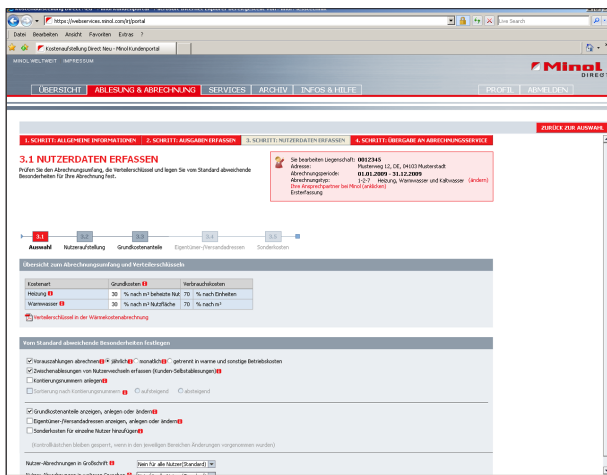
https://webservices.minol.com/tr/portal

Live Search

Datei Bearbeiten Ansicht Favoriten Extras ?

Kostenaufstellung Direct Neu - Minol Kundenportal

MINOL WELTWEIT IMPRESSUM

Minol DIRECT

ÜBERSICHT ABLESUNG & ABRECHNUNG SERVICES ARCHIV INFOS & HILFE PROFIL ABMELDEN

ZURÜCK ZUR AUSWAHL

1. SCHRITT: ALLGEMEINE INFORMATIONEN 2. SCHRITT: AUSGABEN ERFASSEN 3. SCHRITT: NUTZERDATEN ERFASSEN 4. SCHRITT: ÜBERGABE AN ABRECHNUNGSSERVICE

3.1 NUTZERDATEN ERFASSEN

Prüfen Sie den Abrechnungsumfang, die Verteilerschlüssel und legen Sie vom Standard abweichende Besonderheiten für Ihre Abrechnung fest.

Sie bearbeiten Liegenschaft: 0012345
Adresse: Musterweg 12, DE, 04103 Musterstadt
Abrechnungsperiode: 01.01.2009 - 31.12.2009
Abrechnungstyp: 1-2-7 Heizung, Warmwasser und Kaltwasser (ändern)
Ihre Ansprechpartner bei Minol (anklicken)
Ersterfassung

3.1 Auswahl 3.2 Nutzeraufstellung 3.3 Grundkostenanteile 3.4 Eigentümer-/Versandadressen 3.5 Sonderkosten

Übersicht zum Abrechnungsumfang und Verteilerschlüsseln

| Kostenart | Grundkosten | | Verbrauchskosten | |
|---|---|---|---|---|
| Heizung | 30 | % nach m² beheizte Nut | 70 | % nach Einheiten |
| Warmwasser | 30 | % nach m² Nutzfläche | 70 | % nach m³ |

Verteilerschlüssel in der Wärmekostenabrechnung

Vom Standard abweichende Besonderheiten festlegen

Vorauszahlungen abrechnen jährlich monatlich getrennt in warme und sonstige Betriebskosten
Zwischenablesungen von Nutzerwechseln erfassen (Kunden-Selbstablesungen)
Kontierungsnummern anlegen
Sortierung nach Kontierungsnummern aufsteigend absteigend

Grundkostenanteile anzeigen, anlegen oder ändern
Eigentümer-/Versandadressen anzeigen, anlegen oder ändern
Sonderkosten für einzelne Nutzer hinzufügen

(Kontrollkästchen bleiben gesperrt, wenn in den jeweiligen Bereichen Änderungen vorgenommen wurden)

Nutzer-Abrechnungen in Großschrift Nein für alle Nutzer(Standard)